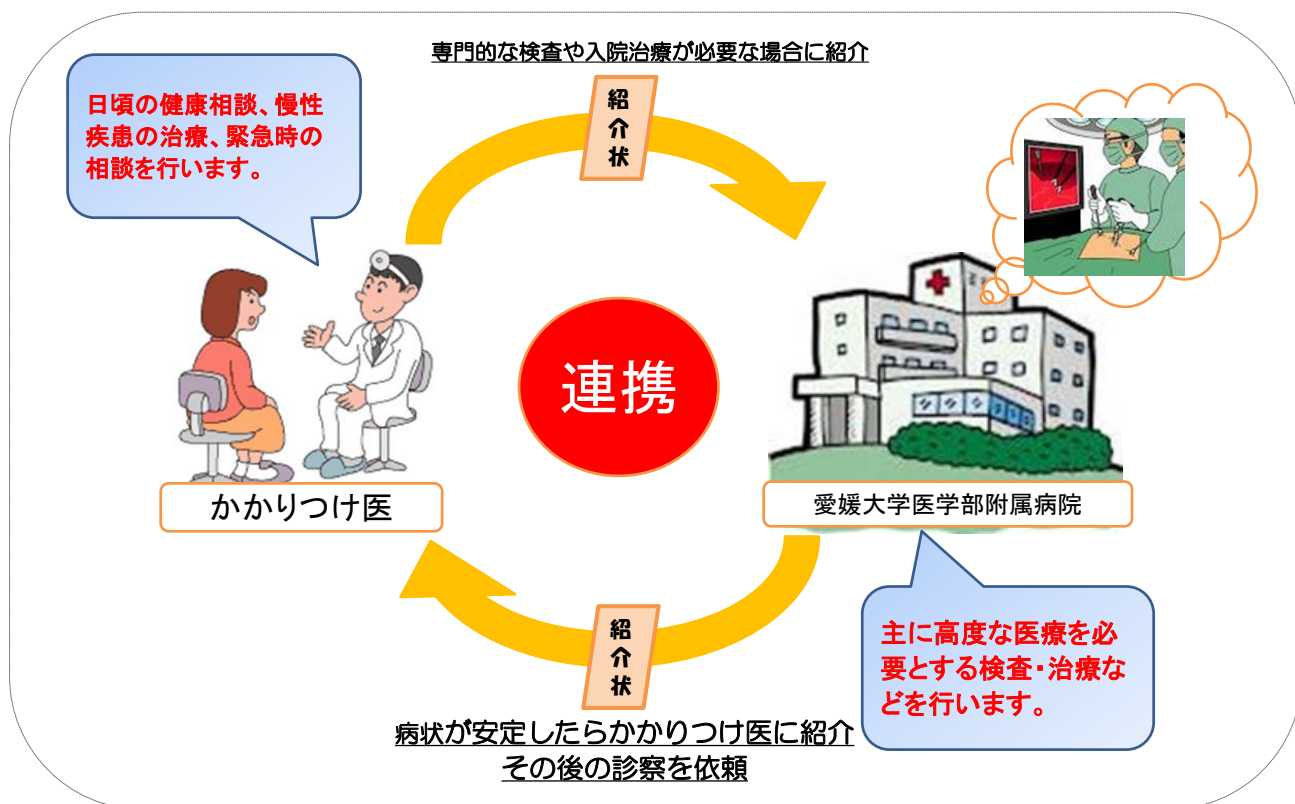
専門的な検査や入院治療が必要な場合に紹介

日頃の健康相談、慢性疾患の治療、緊急時の相談を行います。

紹介状

連携

かかりつけ医

愛媛大学医学部附属病院

紹介状

主に高度な医療を必要とする検査・治療などを行います。

病状が安定したらかかりつけ医に紹介
その後の診察を依頼